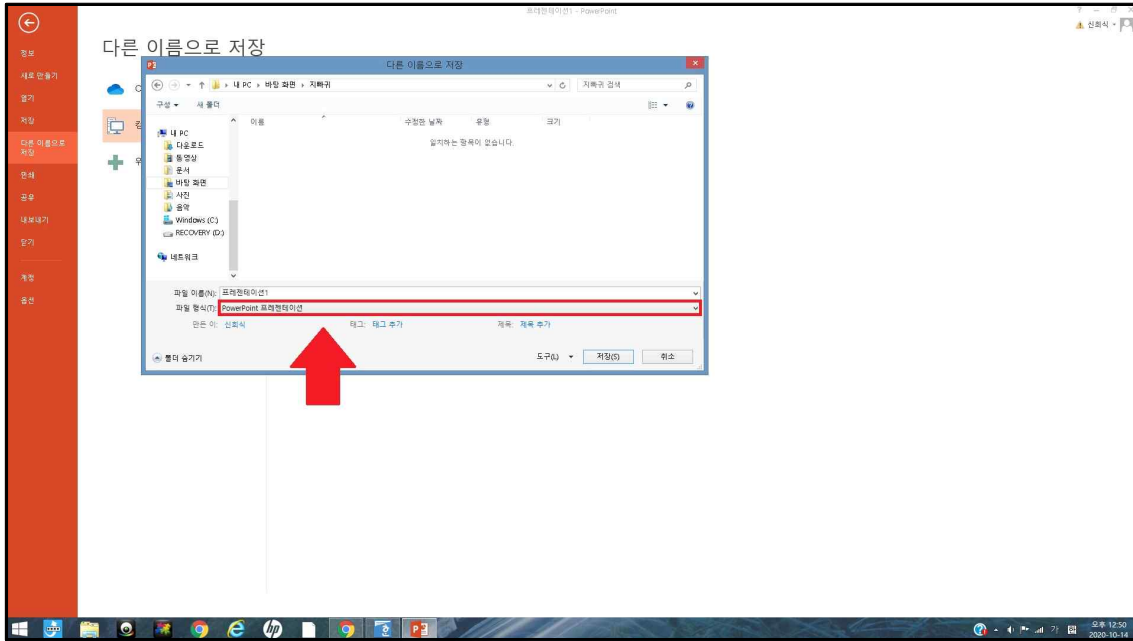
프레젠테이션1 - PowerPoint

신회식

정보

새로 만들기

열기

저장

다른 이름으로 저장

인쇄

공유

내보내기

닫기

계정

옵션

다른 이름으로 저장

다른 이름으로 저장

내 PC › 바탕 화면 › 지빠귀

지빠귀 검색

구성 ▾   새 폴더

내 PC

다운로드

동영상

문서

바탕 화면

사진

음악

Windows (C:)

RECOVERY (D:)

네트워크

이름   수정한 날짜   유형   크기

일치하는 항목이 없습니다.

파일 이름(N): 프레젠테이션1

파일 형식(T): PowerPoint 프레젠테이션

만든 이: 신회식   태그: 태그 추가   제목: 제목 추가

폴더 숨기기

도구(L) ▾   저장(S)   취소

오후 12:50
2020-10-14